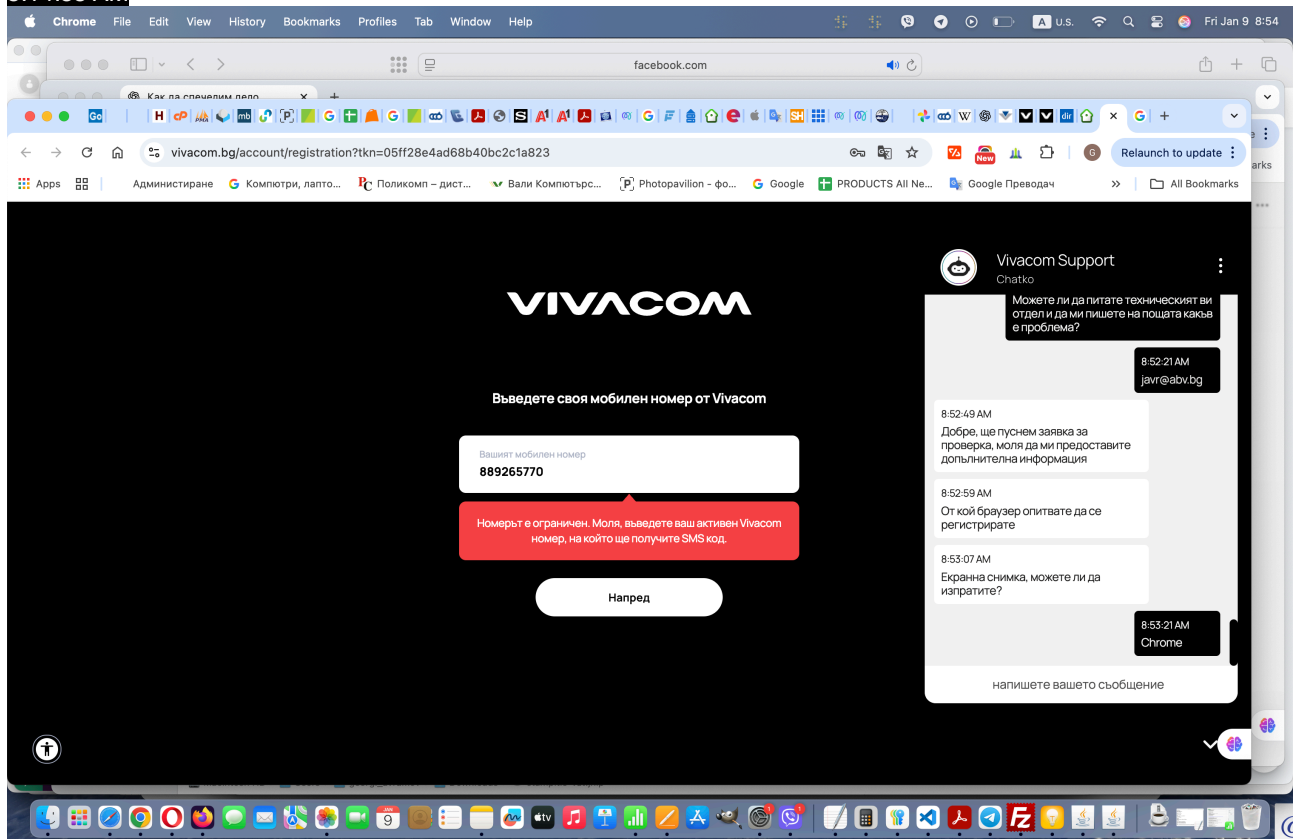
Chrome File Edit View History Bookmarks Profiles Tab Window Help

U.S.

Fri Jan 9 8:54

facebook.com

Как да спечелим лело

vivacom.bg/account/registration?tkn=05ff28e4ad68b40bc2c1a823

Relaunch to update

Apps Администриране Компютри, лапто... Поликомп – дист... Вали Компютърс... Photopavilion - фо... Google PRODUCTS All Ne... Google Преводач All Bookmarks

VIVACOM

Въведете своя мобилен номер от Vivacom

Вашият мобилен номер
889265770

Номерът е ограничен. Моля, въведете ваш активен Vivacom номер, на който ще получите SMS код.

Напред

Vivacom Support
Chatko

Можете ли да питате техническият ви отдел и да ми пишете на пощата какъв е проблема?

8:52:21 AM
javr@abv.bg

8:52:49 AM
Добре, ще пуснем заявка за проверка, моля да ми предоставите допълнителна информация

8:52:59 AM
От кой браузер опитвате да се регистрирате

8:53:07 AM
Екранна снимка, можете ли да изпратите?

8:53:21 AM
Chrome

напишете вашето съобщение